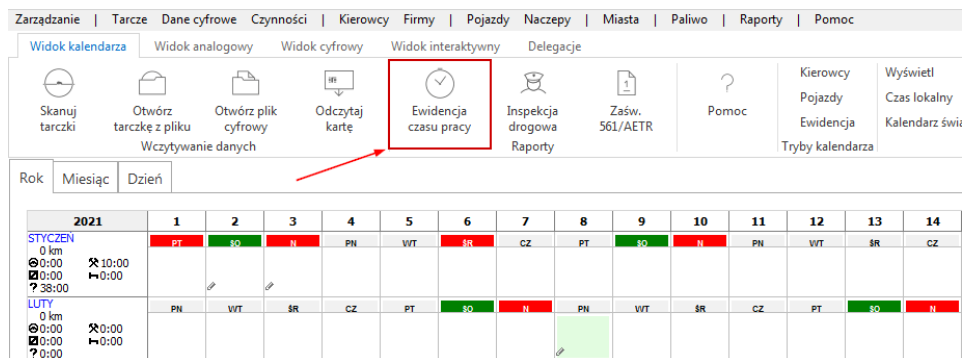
Zarządzanie | Tarcze | Dane cyfrowe | Czynności | Kierowcy | Firmy | Pojazdy | Naczepy | Miasta | Paliwo | Raporty | Pomoc

Widok kalendarza | Widok analogowy | Widok cyfrowy | Widok interaktywny | Delegacje

Skanuj tarczki
Otwórz tarczkę z pliku
Otwórz plik cyfrowy
Odczytaj kartę
Wczytywanie danych
Ewidencja czasu pracy
Inspekcja drogowa
Zaśw. 561/AETR
Raporty
Pomoc
Kierowcy
Pojazdy
Ewidencja
Tryby kalendarza
Wyświetl
Czas lokalny
Kalendarz świą

Rok | Miesiąc | Dzień

| 2021 | 1 | 2 | 3 | 4 | 5 | 6 | 7 | 8 | 9 | 10 | 11 | 12 | 13 | 14 |
|---|---|---|---|---|---|---|---|---|---|---|---|---|---|---|
| STYCZEŃ 0 km 0:00 10:00 0:00 0:00 ? 38:00 | PT | SO | N | PN | WT | ŚR | CZ | PT | SO | N | PN | WT | ŚR | CZ |
| LUTY 0 km 0:00 0:00 0:00 0:00 ? 0:00 | PN | WT | ŚR | CZ | PT | SO | N | PN | WT | ŚR | CZ | PT | SO | N |